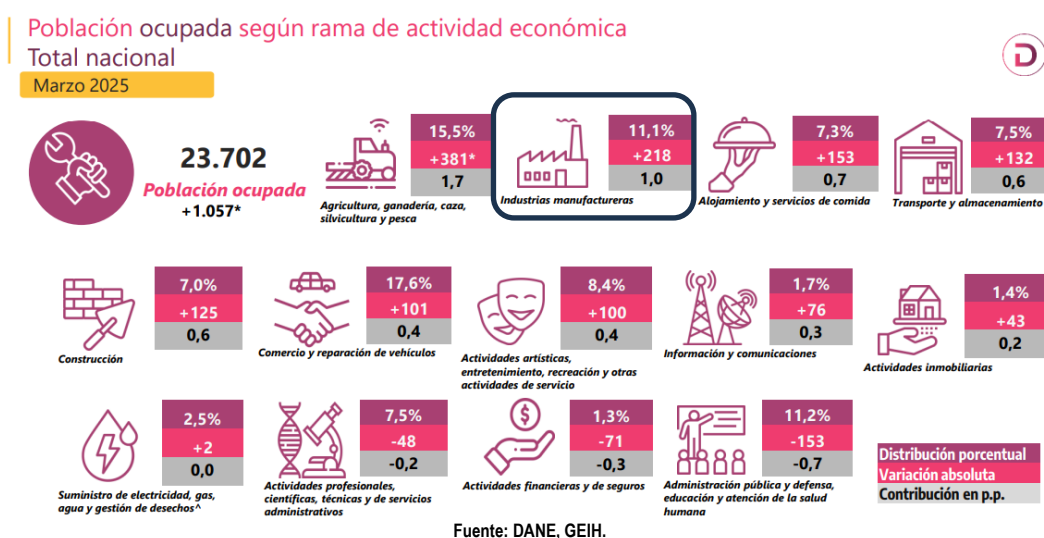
Población ocupada según rama de actividad económica
Total nacional
Marzo 2025

23.702
Población ocupada
+1.057*

| 15,5% |
|---|
| +381* |
| 1,7 |

Agricultura, ganadería, caza, silvicultura y pesca

| 11,1% |
|---|
| +218 |
| 1,0 |

Industrias manufactureras

| 7,3% |
|---|
| +153 |
| 0,7 |

Alojamiento y servicios de comida

| 7,5% |
|---|
| +132 |
| 0,6 |

Transporte y almacenamiento

| 7,0% |
|---|
| +125 |
| 0,6 |

Construcción

| 17,6% |
|---|
| +101 |
| 0,4 |

Comercio y reparación de vehículos

| 8,4% |
|---|
| +100 |
| 0,4 |

Actividades artísticas, entretenimiento, recreación y otras actividades de servicio

| 1,7% |
|---|
| +76 |
| 0,3 |

Información y comunicaciones

| 1,4% |
|---|
| +43 |
| 0,2 |

Actividades inmobiliarias

| 2,5% |
|---|
| +2 |
| 0,0 |

Suministro de electricidad, gas, agua y gestión de desechos^

| 7,5% |
|---|
| -48 |
| -0,2 |

Actividades profesionales, científicas, técnicas y de servicios administrativos

| 1,3% |
|---|
| -71 |
| -0,3 |

Actividades financieras y de seguros

| 11,2% |
|---|
| -153 |
| -0,7 |

Administración pública y defensa, educación y atención de la salud humana

Distribución porcentual
Variación absoluta
Contribución en p.p.

Fuente: DANE, GEIH.